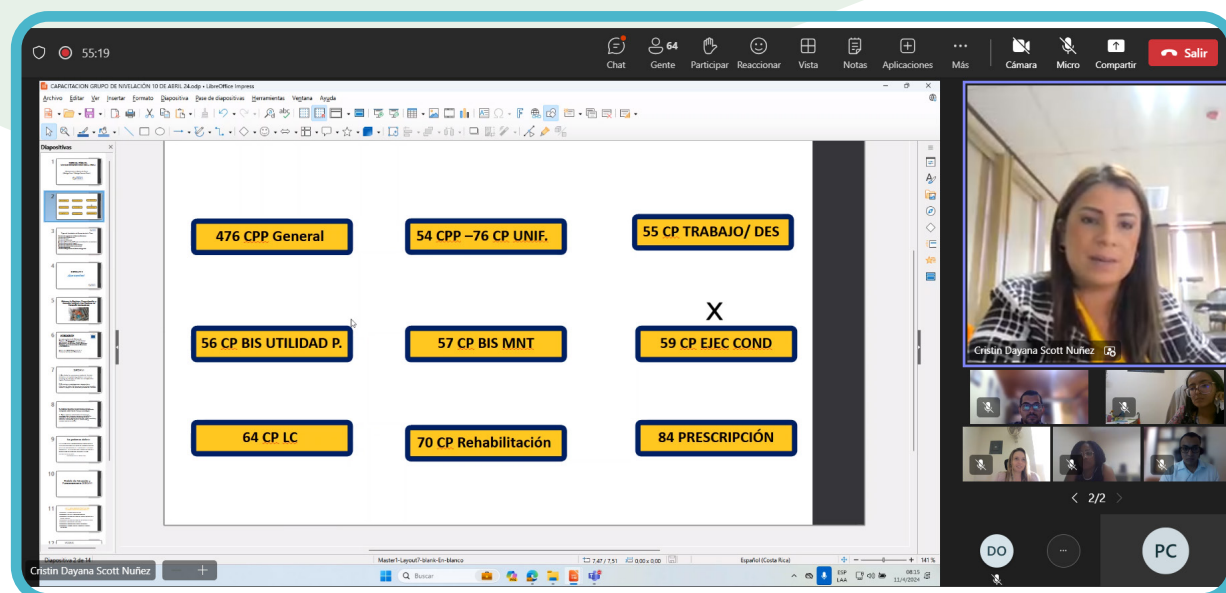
55:19

Chat
64
Gente
Participar
Reaccionar
Vista
Notas
Aplicaciones
Más
Cámara
Micro
Compartir
Salir

CAPACITACION GRUPO DE NIVELACIÓN 10 DE ABRIL 24.odp - LibreOffice Impress

Archivo Editar Ver Insertar Formato Diapositiva Pase de diapositivas Herramientas Ventana Ayuda

Diapositivas

476 CPP General

54 CPP –76 CP UNIF.

55 CP TRABAJO/ DES

X

56 CP BIS UTILIDAD P.

57 CP BIS MNT

59 CP EJEC COND

64 CP LC

70 CP Rehabilitación

84 PRESCRIPCIÓN

Diapositiva 2 de 14
Master1-Layout7-blank-En-blanco
Español (Costa Rica)
141 %

Buscar

ESP LAA
08:15 11/4/2024

Cristin Dayana Scott Nuñez

Cristin Dayana Scott Nuñez

2/2

DO

PC